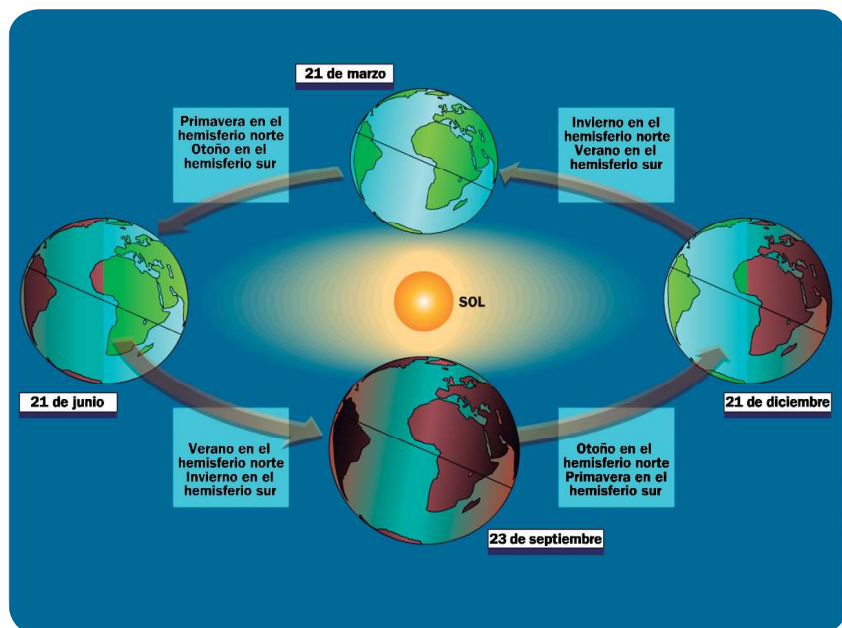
21 de marzo

Primavera en el hemisferio norte Otoño en el hemisferio sur

Invierno en el hemisferio norte Verano en el hemisferio sur

SOL

21 de junio

21 de diciembre

Verano en el hemisferio norte Invierno en el hemisferio sur

Otoño en el hemisferio norte Primavera en el hemisferio sur

23 de septiembre